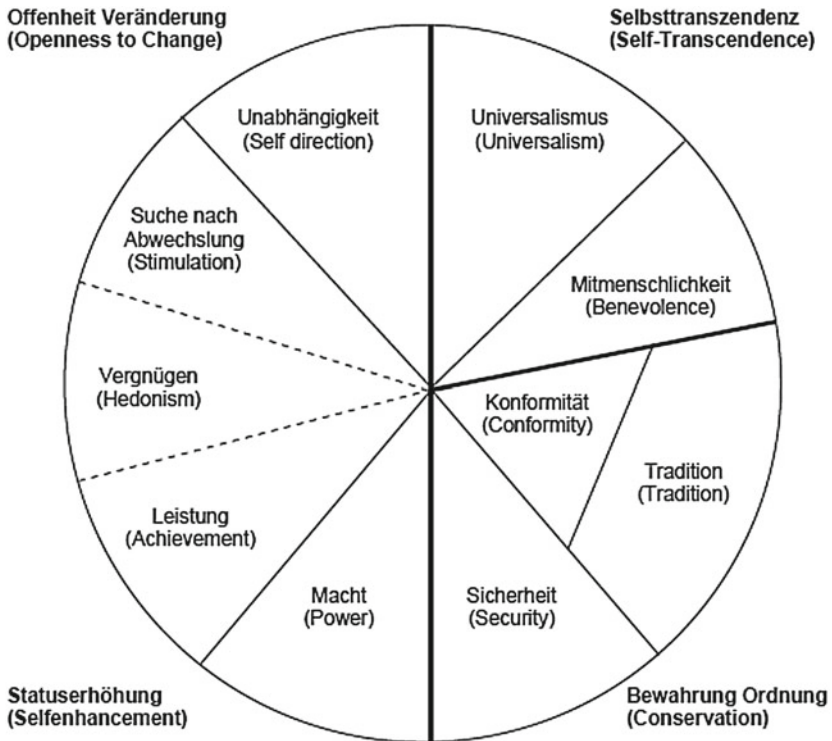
Offenheit Veränderung
(Openness to Change)

Selbsttranszendenz
(Self-Transcendence)

Unabhängigkeit
(Self direction)

Universalismus
(Universalism)

Suche nach Abwechslung
(Stimulation)

Mitmenschlichkeit
(Benevolence)

Vergnügen
(Hedonism)

Konformität
(Conformity)

Tradition
(Tradition)

Leistung
(Achievement)

Macht
(Power)

Sicherheit
(Security)

Statuserhöhung
(Selfenhancement)

Bewahrung Ordnung
(Conservation)